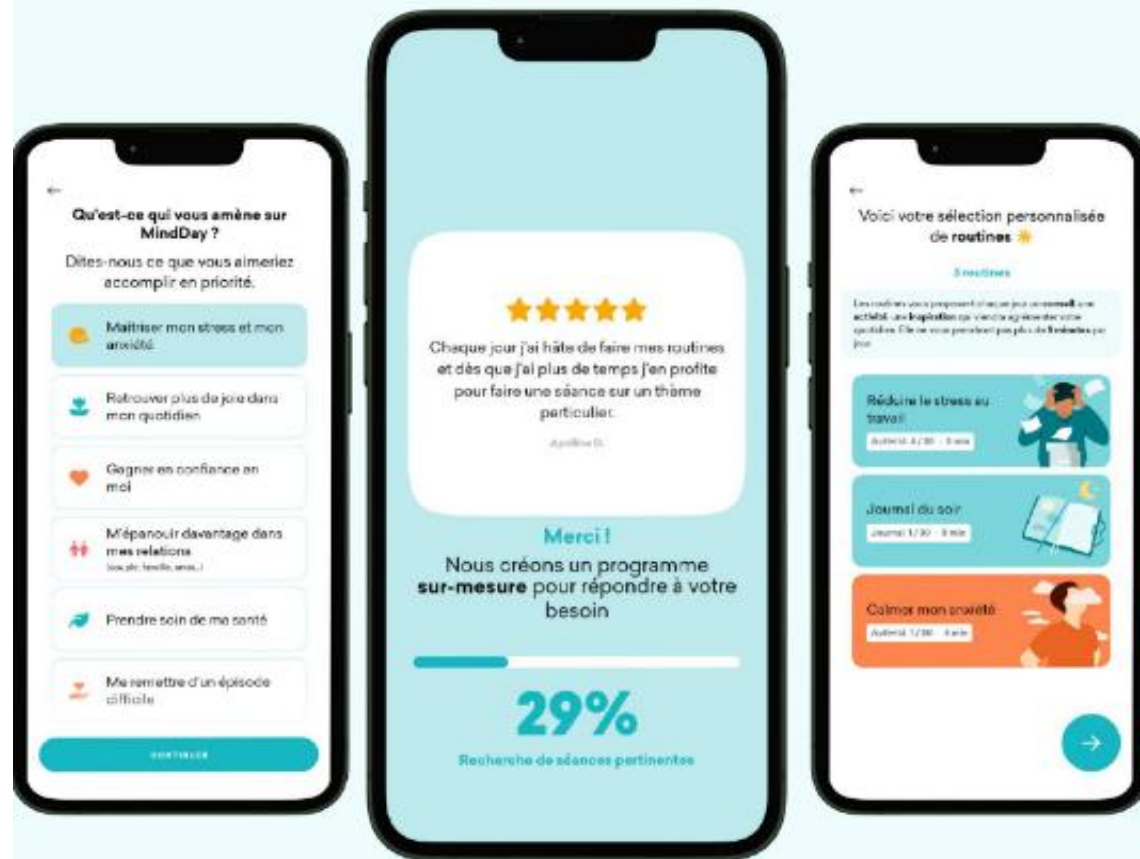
←

Qu'est-ce qui vous amène sur MindDay ?

Dites-nous ce que vous aimeriez accomplir en priorité.

Maitriser mon stress et mon anxiété

Retrouver plus de joie dans mon quotidien

Gagner en confiance en moi

M'épanouir davantage dans mes relations
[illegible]

Prendre soin de ma santé

Me remettre d'un épisode difficile

CONTINUER

★★★★★

Chaque jour j'ai hâte de faire mes routines et dès que j'ai plus de temps j'en profite pour faire une séance sur un thème particulier.

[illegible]

Merci !

Nous créons un programme **sur-mesure** pour répondre à votre besoin

29%

Recherche de séances pertinentes

←

Voici votre sélection personnalisée de **routines** ☀

3 routines

Les routines vous proposent chaque jour un **conseil**, une **activité**, une **inspiration** qui viendra agrémenter votre quotidien. Elle ne vous prendront pas plus de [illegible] **minutes** par jour.

Réduire le stress au travail
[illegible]

Journal du soir
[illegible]

Calmer mon anxiété
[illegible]

→